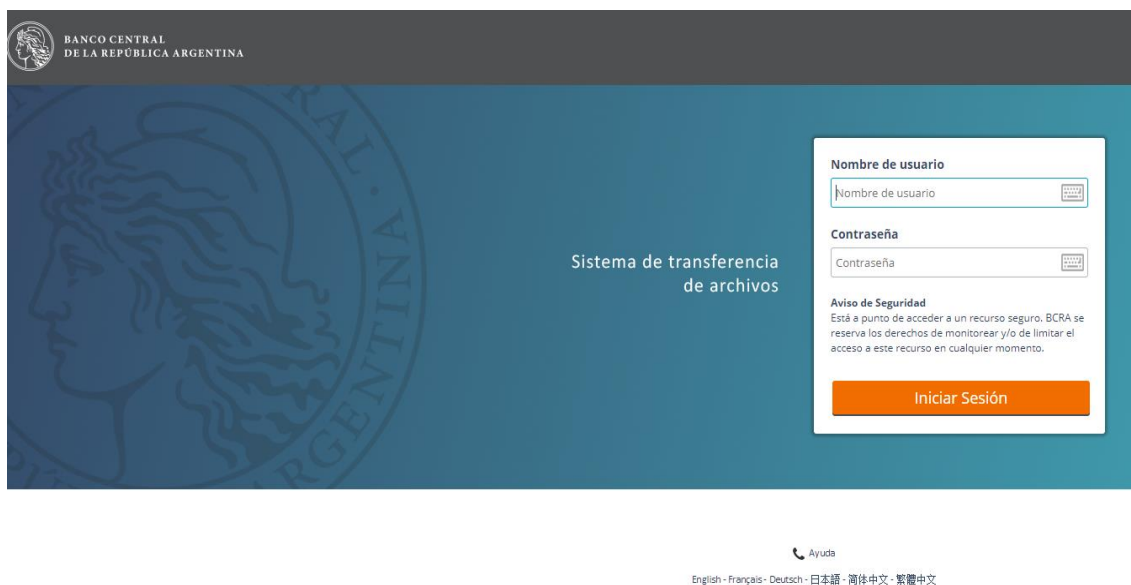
BANCO CENTRAL
DE LA REPÚBLICA ARGENTINA

RAL
ARGENTINA

Sistema de transferencia de archivos

Nombre de usuario

Nombre de usuario

Contraseña

Contraseña

Aviso de Seguridad
Está a punto de acceder a un recurso seguro. BCRA se reserva los derechos de monitorear y/o de limitar el acceso a este recurso en cualquier momento.

Iniciar Sesión

Ayuda

English - Français - Deutsch - 日本語 - 简体中文 - 繁體中文